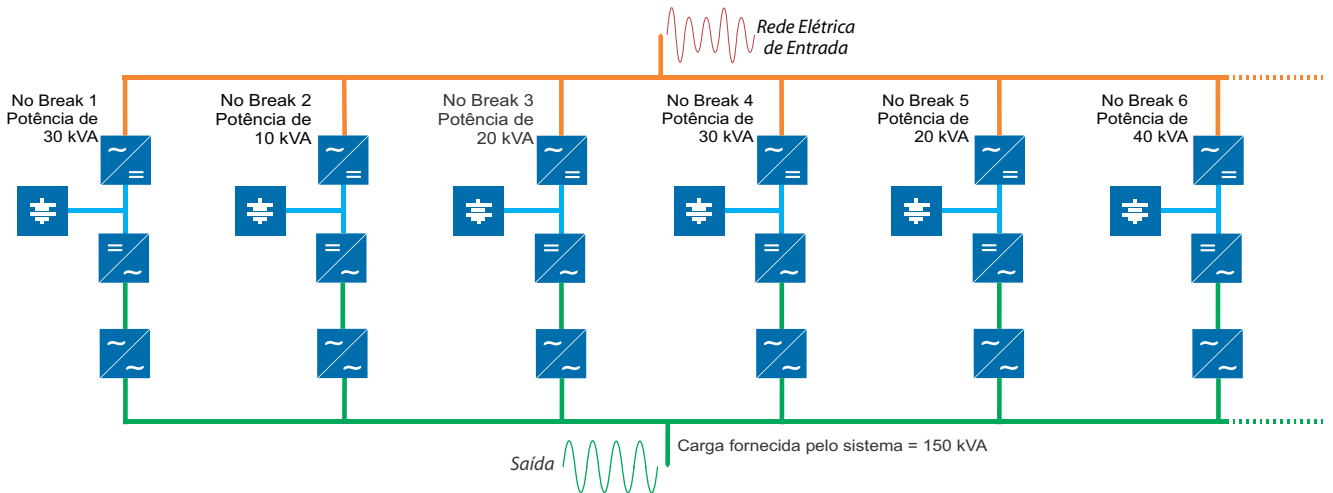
Rede Elétrica de Entrada

No Break 1
Potência de
30 kVA

No Break 2
Potência de
10 kVA

No Break 3
Potência de
20 kVA

No Break 4
Potência de
30 kVA

No Break 5
Potência de
20 kVA

No Break 6
Potência de
40 kVA

Saída

Carga fornecida pelo sistema = 150 kVA